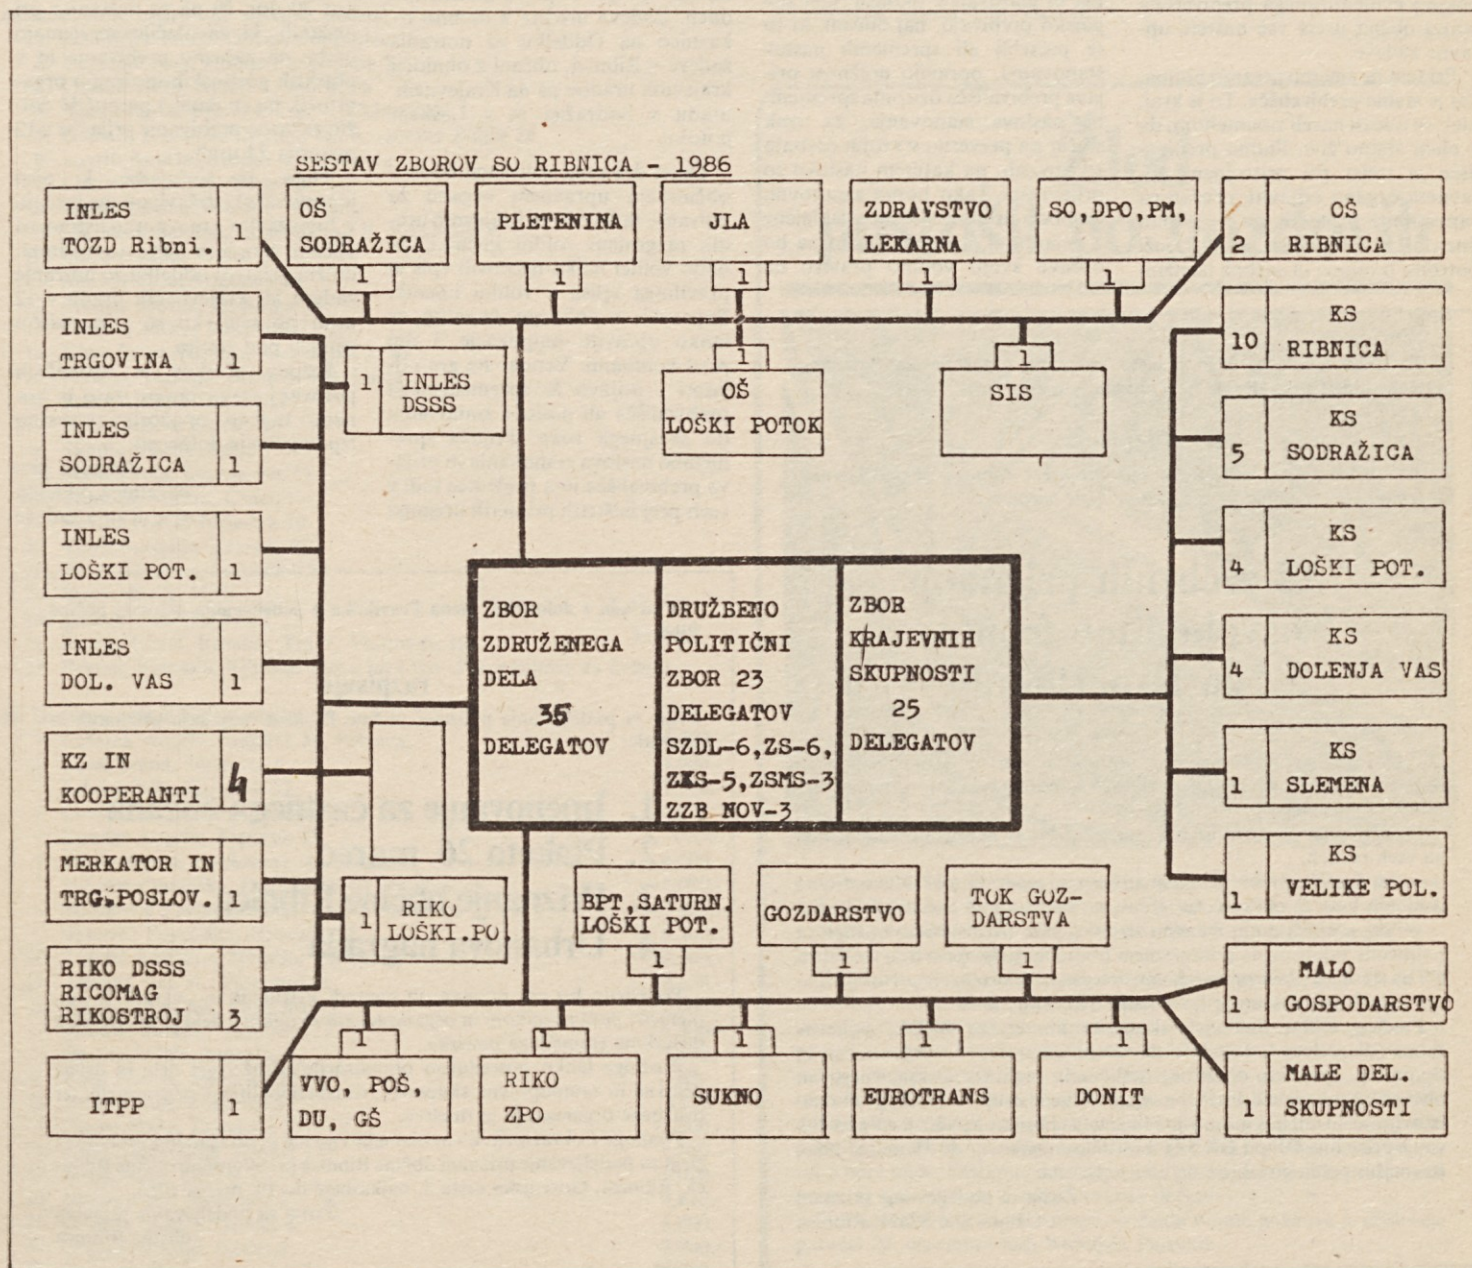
SESTAV ZBOROV SO RIBNICA - 1986

INLES TOZD Ribni. 1

OŠ SODRAŽICA 1

PLETENINA 1

JLA 1

ZDRAVSTVO LEKARNA 1

SO, DPO, PM, 1

2 OŠ RIBNICA

INLES TRGOVINA 1

1 INLES DSSS

1 OŠ LOŠKI POTOK

1 SIS

10 KS RIBNICA

INLES SODRAŽICA 1

5 KS SODRAŽICA

INLES LOŠKI POT. 1

4 KS LOŠKI POT.

INLES DOL. VAS 1

4 KS DOLENJA VAS

KZ IN KOOPERANTI 4

1 KS SLEMENA

MERKATOR IN TRG.POSLOV. 1

1 KS VELIKE POL.

ZBOR ZDRUŽENEGA DELA 35 DELEGATOV

DRUŽBENO POLITIČNI ZBOR 23 DELEGATOV SZDL-6, ZS-6, ZKS-5, ZSMS-3 ZZB NOV-3

ZBOR KRAJEVNIH SKUPNOSTI 25 DELEGATOV

1 RIKO LOŠKI.PO

BPT, SATURN. LOŠKI POT. 1

GOZDARSTVO 1

TOK GOZDARSTVA 1

1 MALO GOSPODARSTVO

RIKO DSSS RICOMAG RIKOSTROJ 3

ITPP 1

1 VVO, POŠ, DU, GŠ

1 RIKO ZPO

1 SUKNO

1 EUROTRANS

1 DONIT

1 MALE DEL. SKUPNOSTI